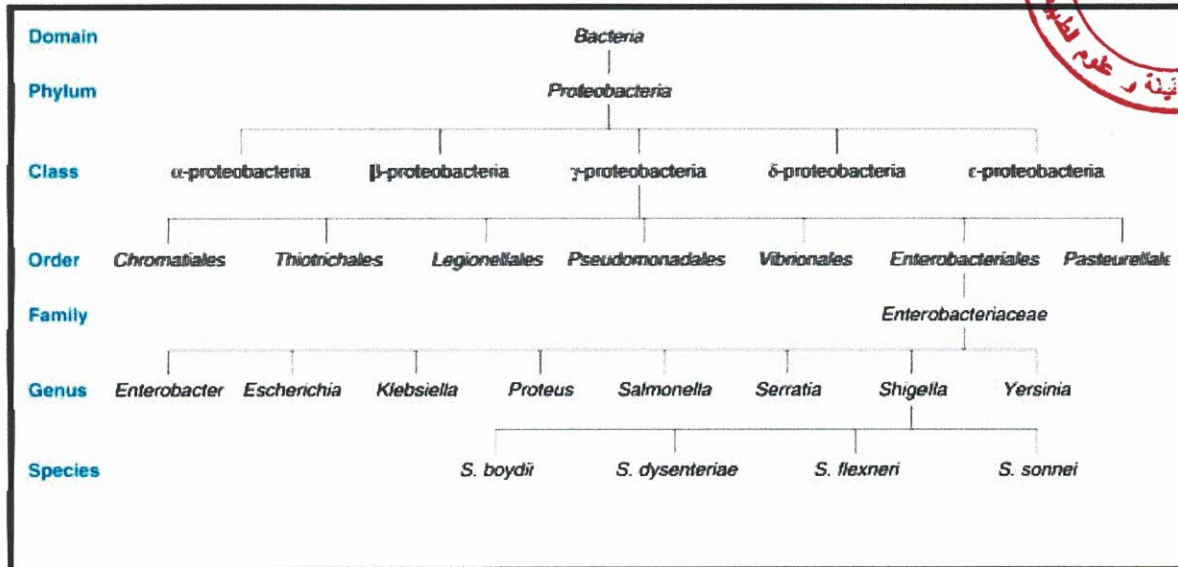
Domain Bacteria

Phylum Proteobacteria

Class α-proteobacteria β-proteobacteria γ-proteobacteria δ-proteobacteria ε-proteobacteria

Order Chromatiales Thiotrichales Legionellales Pseudomonadales Vibrionales Enterobacteriales Pasteurellale

Family Enterobacteriaceae

Genus Enterobacter Escherichia Klebsiella Proteus Salmonella Serratia Shigella Yersinia

Species S. boydii S. dysenteriae S. flexneri S. sonnei

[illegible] علوم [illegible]